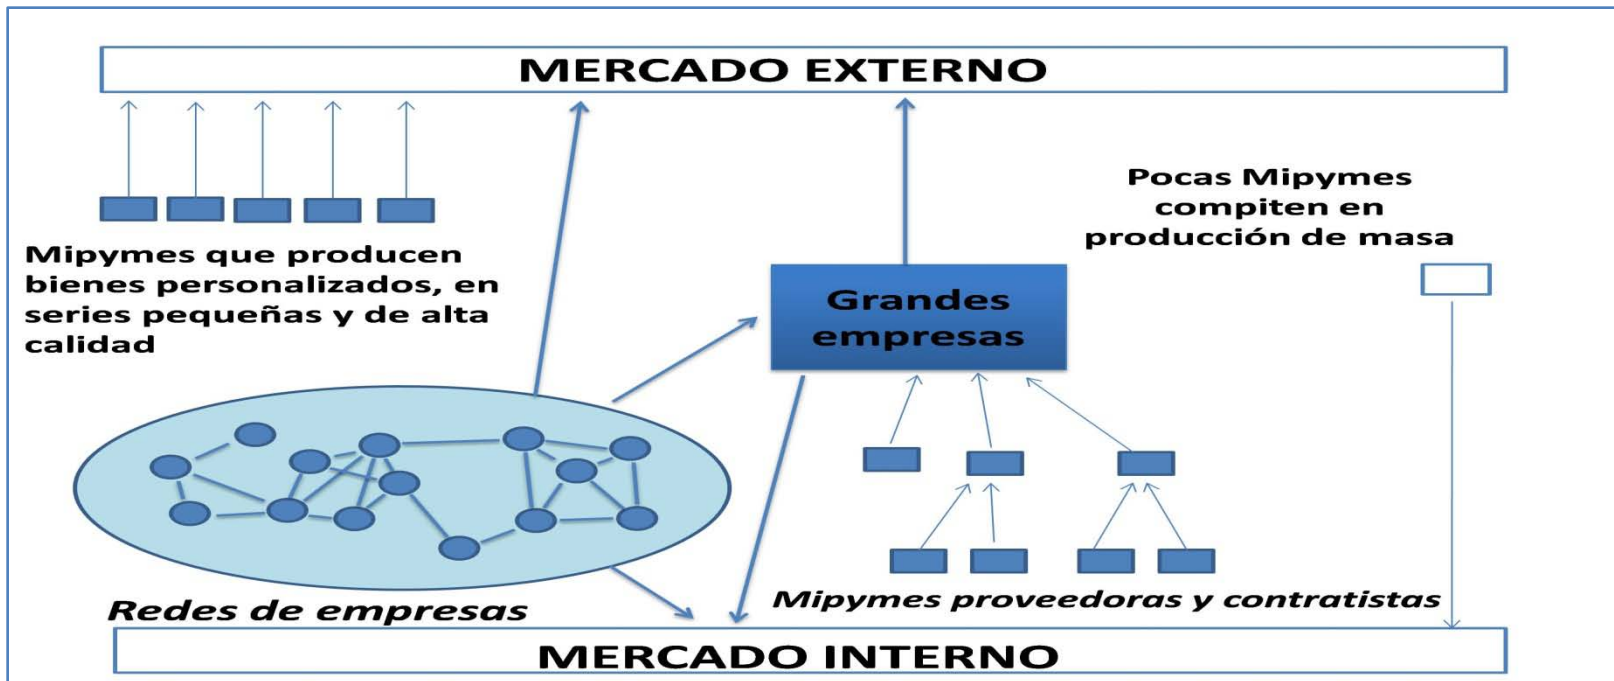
MERCADO EXTERNO

Pocas Mipymes compiten en producción de masa

Mipymes que producen bienes personalizados, en series pequeñas y de alta calidad

Grandes empresas

Redes de empresas

Mipymes proveedoras y contratistas

MERCADO INTERNO